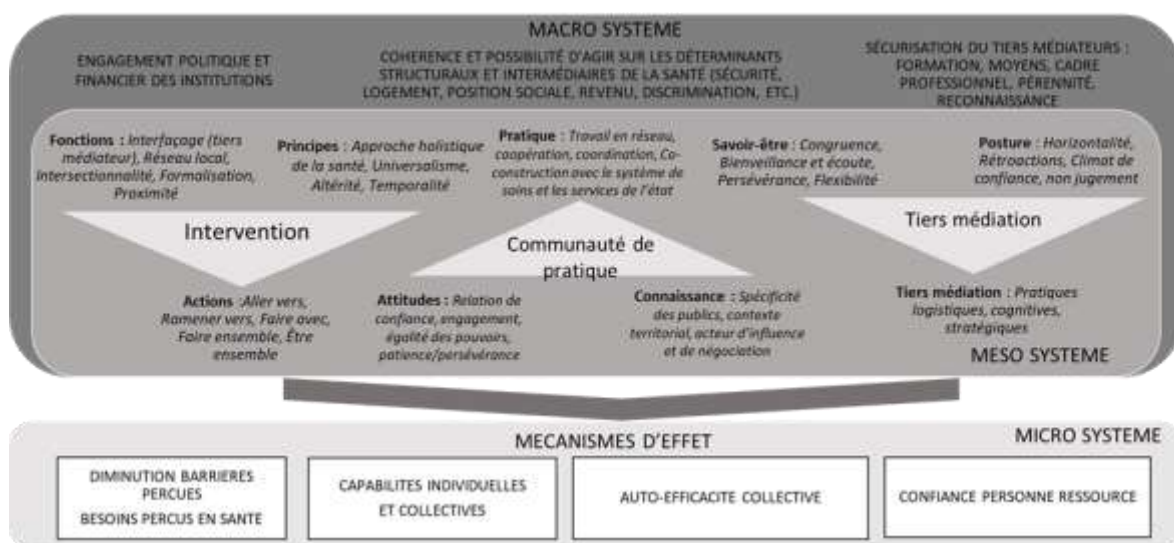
MACRO SYSTEME

ENGAGEMENT POLITIQUE ET FINANCIER DES INSTITUTIONS

COHERENCE ET POSSIBILITÉ D'AGIR SUR LES DÉTERMINANTS STRUCTURAUX ET INTERMÉDIAIRES DE LA SANTÉ (SÉCURITÉ, LOGEMENT, POSITION SOCIALE, REVENU, DISCRIMINATION, ETC.)

SÉCURISATION DU TIERS MÉDIATEURS : FORMATION, MOYENS, CADRE PROFESSIONNEL, PÉRENNITÉ, RECONNAISSANCE

Fonctions : Interfaçage (tiers médiateur), Réseau local, Intersectionnalité, Formalisation, Proximité

Principes : Approche holistique de la santé, Universalisme, Altérité, Temporalité

Pratique : Travail en réseau, coopération, coordination, Co-construction avec le système de soins et les services de l'état

Savoir-être : Congruence, Bienveillance et écoute, Persévérance, Flexibilité

Posture : Horizontalité, Rétroactions, Climat de confiance, non jugement

Intervention

Communauté de pratique

Tiers médiation

Actions :Aller vers, Ramener vers, Faire avec, Faire ensemble, Être ensemble

Attitudes : Relation de confiance, engagement, égalité des pouvoirs, patience/persévérance

Connaissance : Spécificité des publics, contexte territorial, acteur d'influence et de négociation

Tiers médiation : Pratiques logistiques, cognitives, stratégiques

MESO SYSTEME

MECANISMES D'EFFET

MICRO SYSTEME

DIMINUTION BARRIERES PERCUES
BESOINS PERCUS EN SANTE

CAPABILITES INDIVIDUELLES ET COLLECTIVES

AUTO-EFFICACITE COLLECTIVE

CONFIANCE PERSONNE RESSOURCE